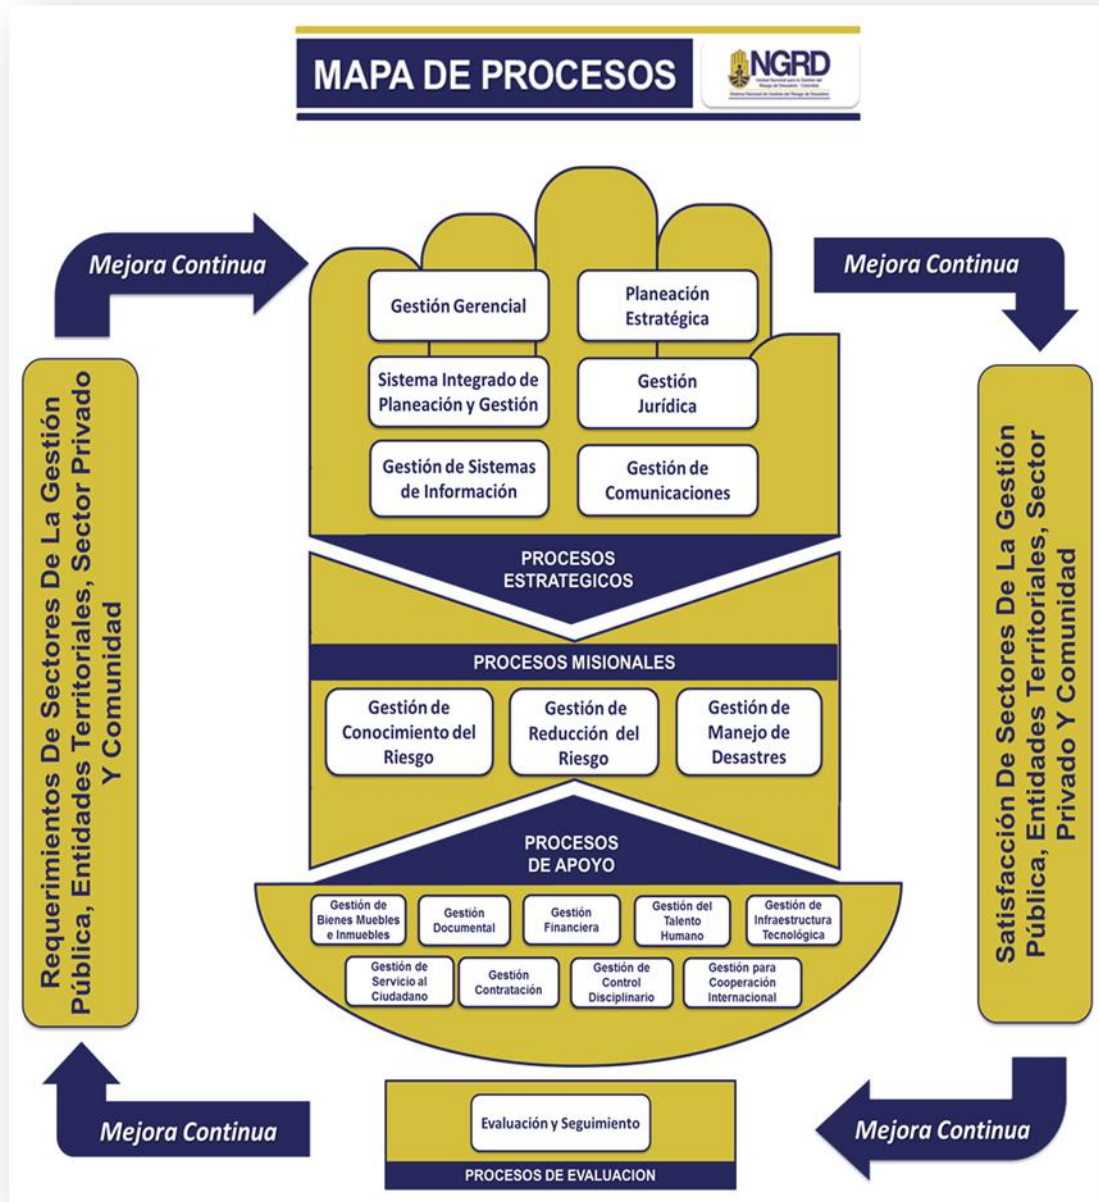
MAPA DE PROCESOS

NGRD

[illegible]

Mejora Continua

Mejora Continua

Requerimientos De Sectores De La Gestión Pública, Entidades Territoriales, Sector Privado Y Comunidad

Gestión Gerencial

Planeación Estratégica

Sistema Integrado de Planeación y Gestión

Gestión Jurídica

Gestión de Sistemas de Información

Gestión de Comunicaciones

PROCESOS ESTRATEGICOS

PROCESOS MISIONALES

Gestión de Conocimiento del Riesgo

Gestión de Reducción del Riesgo

Gestión de Manejo de Desastres

PROCESOS DE APOYO

Gestión de Bienes Muebles e Inmuebles

Gestión Documental

Gestión Financiera

Gestión del Talento Humano

Gestión de Infraestructura Tecnológica

Gestión de Servicio al Ciudadano

Gestión Contratación

Gestión de Control Disciplinario

Gestión para Cooperación Internacional

Satisfacción De Sectores De La Gestión Pública, Entidades Territoriales, Sector Privado Y Comunidad

Mejora Continua

Evaluación y Seguimiento

PROCESOS DE EVALUACION

Mejora Continua